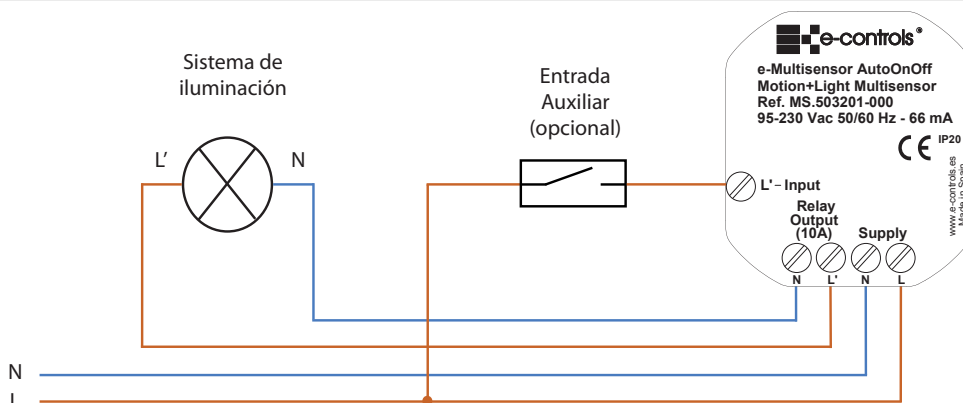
Sistema de iluminación

L'

N

Entrada Auxiliar (opcional)

e-controls®

e-Multisensor AutoOnOff
Motion+Light Multisensor
Ref. MS.503201-000
95-230 Vac 50/60 Hz - 66 mA

CE IP20

www.e-controls.es
Made in Spain

L' – Input

Relay Output (10A)

Supply

N L' N L

N

L